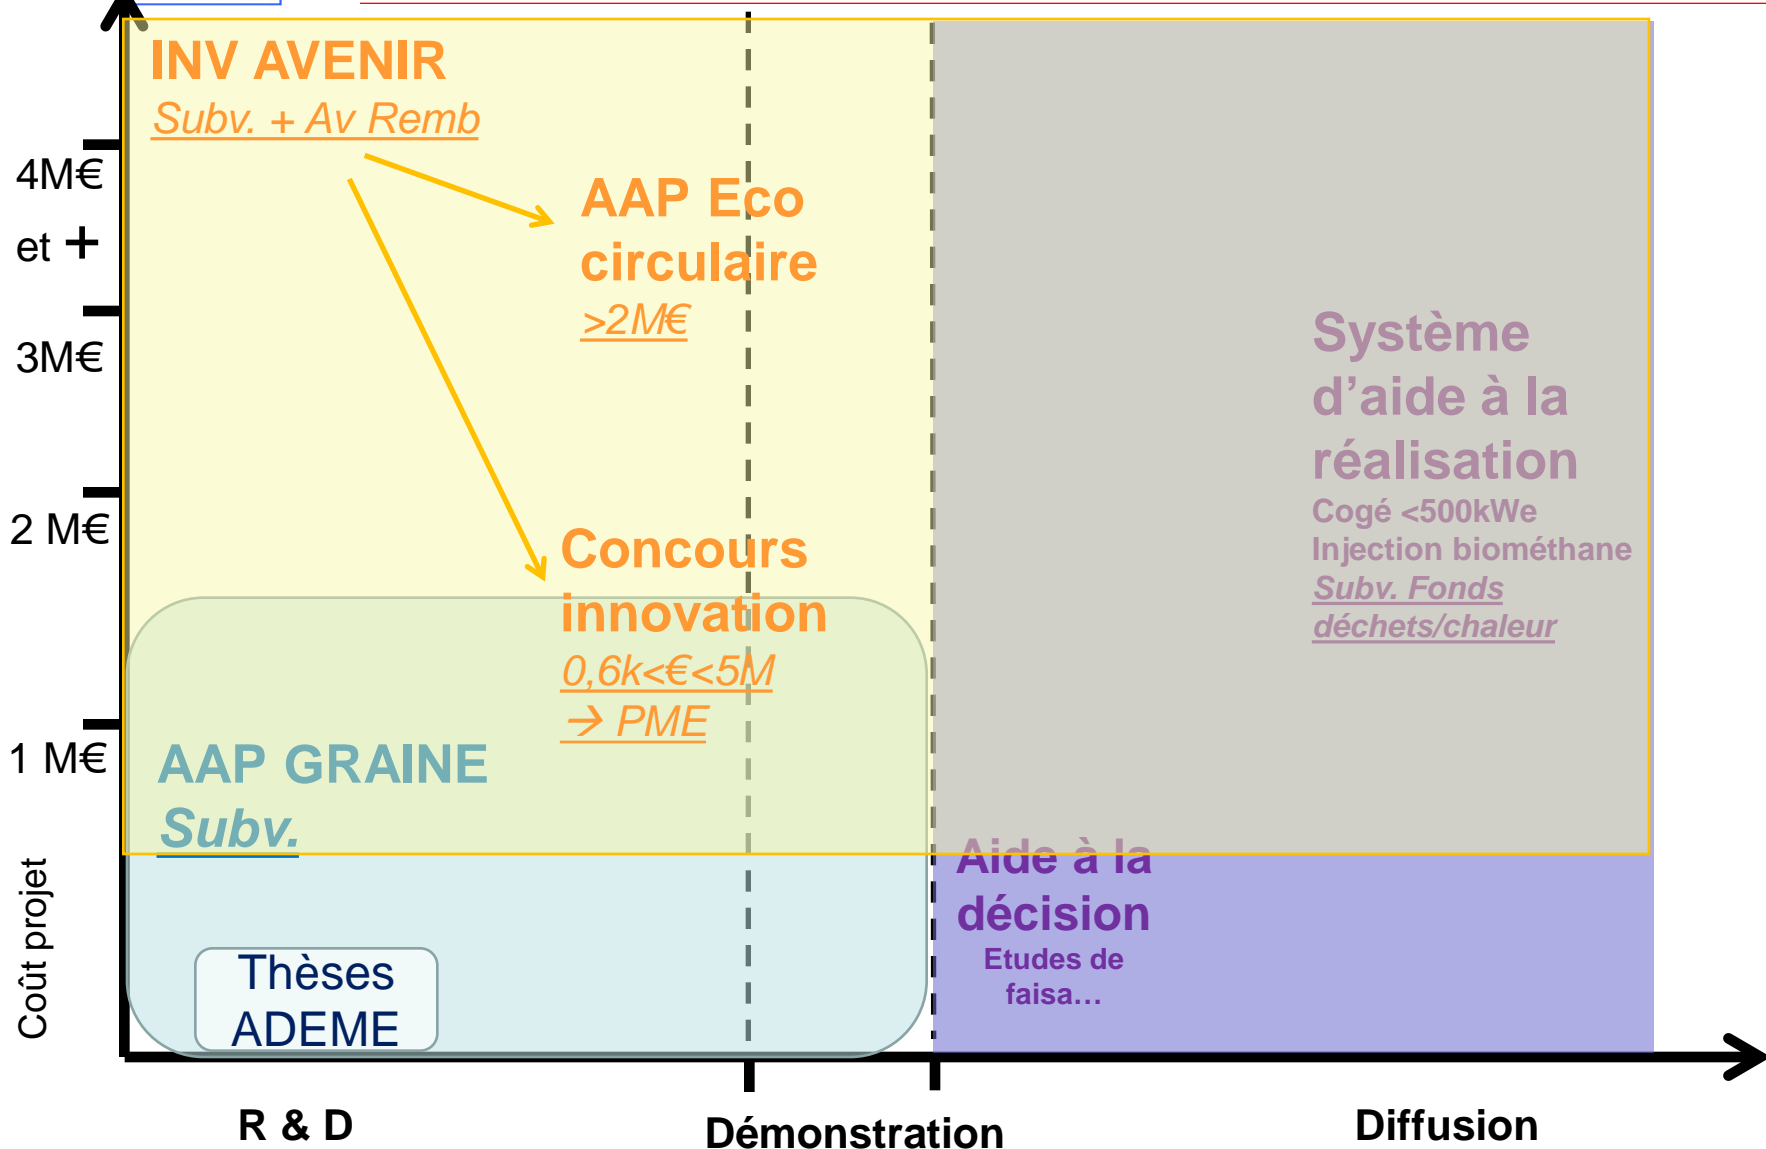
INV AVENIR
Subv. + Av Remb

4M€
et +

3M€

2 M€

1 M€

Coût projet

AAP Eco circulaire
>2M€

Concours innovation
0,6k<€<5M
→ PME

Système d'aide à la réalisation
Cogé <500kWe
Injection biométhane
Subv. Fonds déchets/chaleur

AAP GRAINE
Subv.

Aide à la décision
Etudes de faisa…

Thèses ADEME

R & D

Démonstration

Diffusion